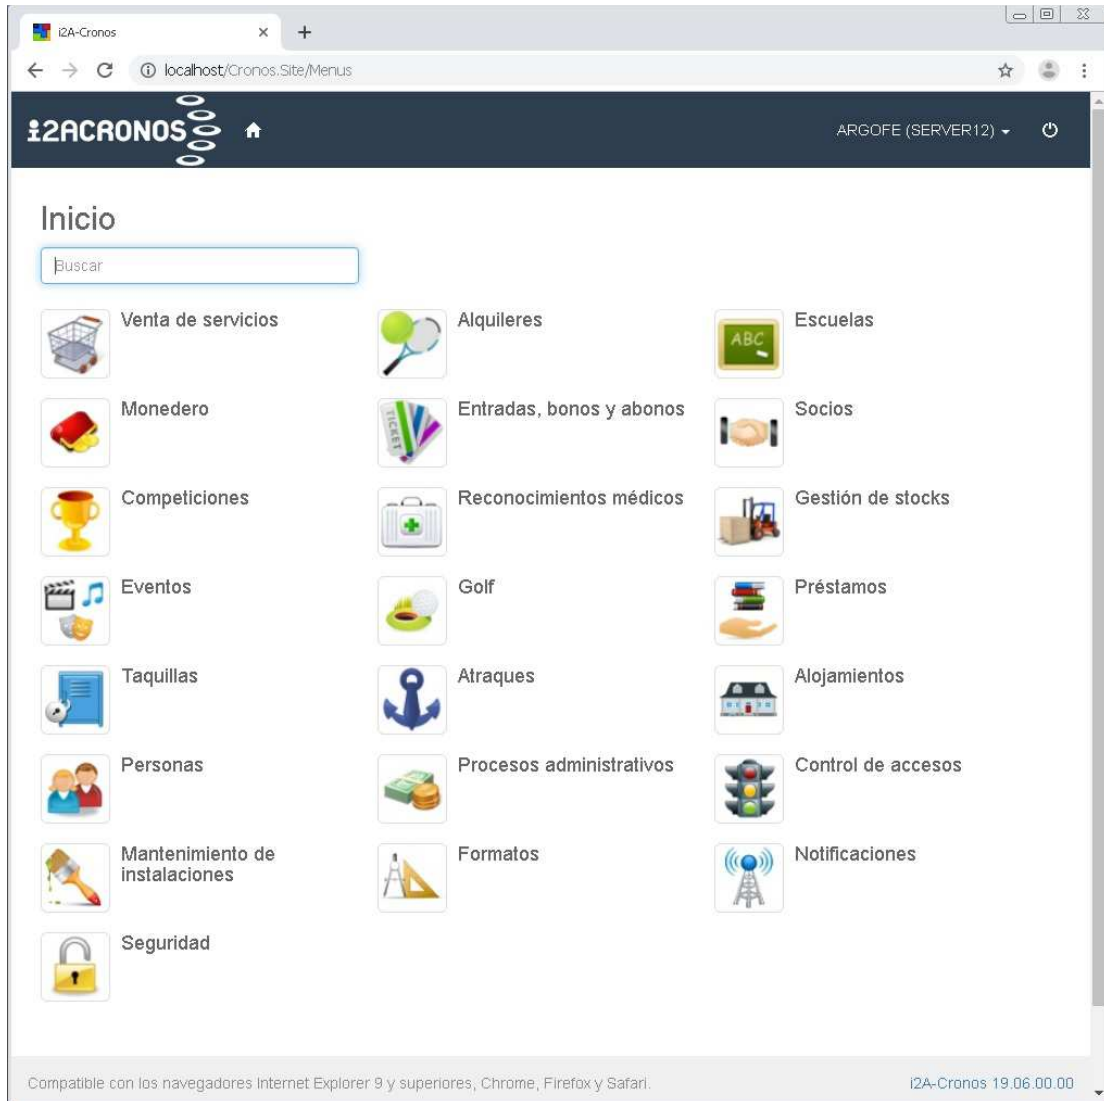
i2A-Cronos ×

localhost/Cronos.Site/Menus

i2ACRONOS

ARGOFE (SERVER12)

Inicio

Buscar

Venta de servicios

Alquileres

ABC

Escuelas

Monedero

TICKET

Entradas, bonos y abonos

Socios

Competiciones

Reconocimientos médicos

Gestión de stocks

Eventos

Golf

Préstamos

Taquillas

Atraques

Alojamientos

Personas

Procesos administrativos

Control de accesos

Mantenimiento de instalaciones

Formatos

Notificaciones

Seguridad

Compatible con los navegadores Internet Explorer 9 y superiores, Chrome, Firefox y Safari.

i2A-Cronos 19.06.00.00